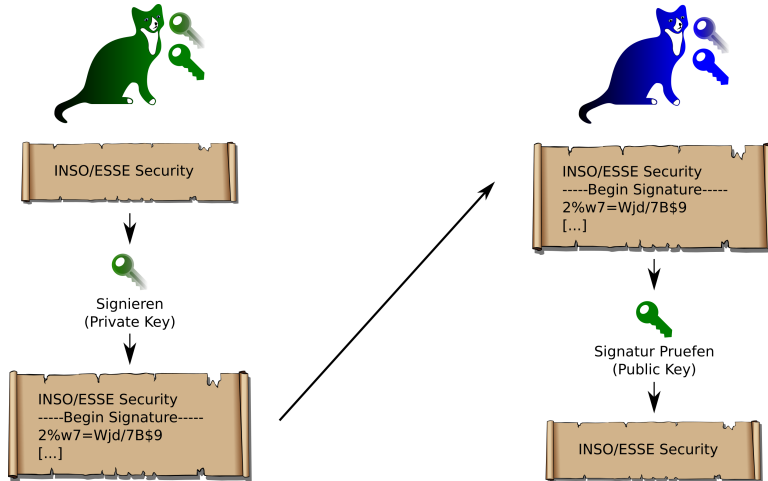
INSO/ESSE Security

Signieren
(Private Key)

INSO/ESSE Security
-----Begin Signature-----
2%w7=Wjd/7B$9
[...]

INSO/ESSE Security
-----Begin Signature-----
2%w7=Wjd/7B$9
[...]

Signatur Pruefen
(Public Key)

INSO/ESSE Security